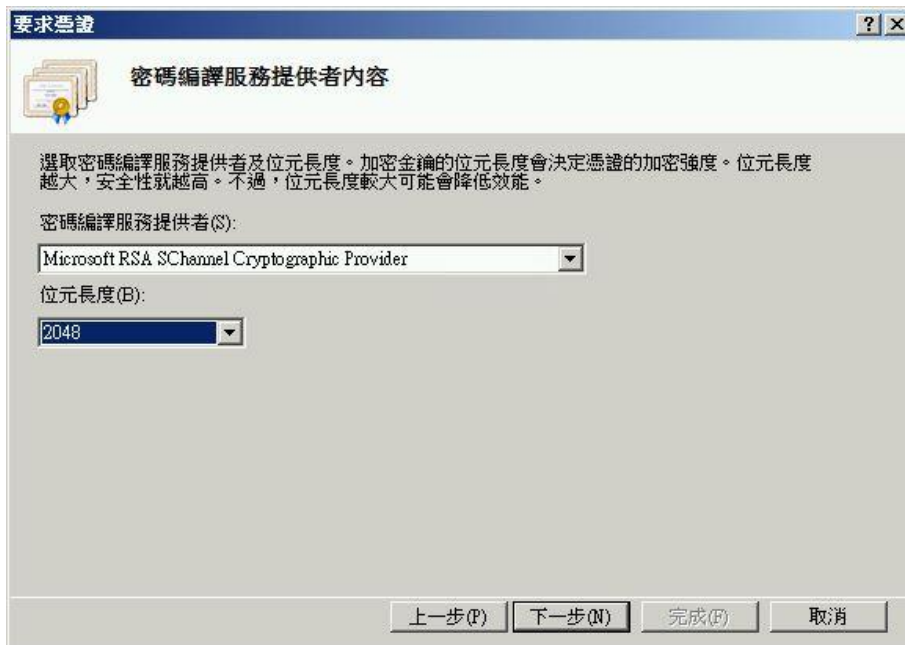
要求憑證

? X

密碼編譯服務提供者內容

選取密碼編譯服務提供者及位元長度。加密金鑰的位元長度會決定憑證的加密強度。位元長度越大，安全性就越高。不過，位元長度較大可能會降低效能。

密碼編譯服務提供者(S):

Microsoft RSA SChannel Cryptographic Provider

位元長度(B):

2048

上一步(P) 下一步(N) 完成(F) 取消